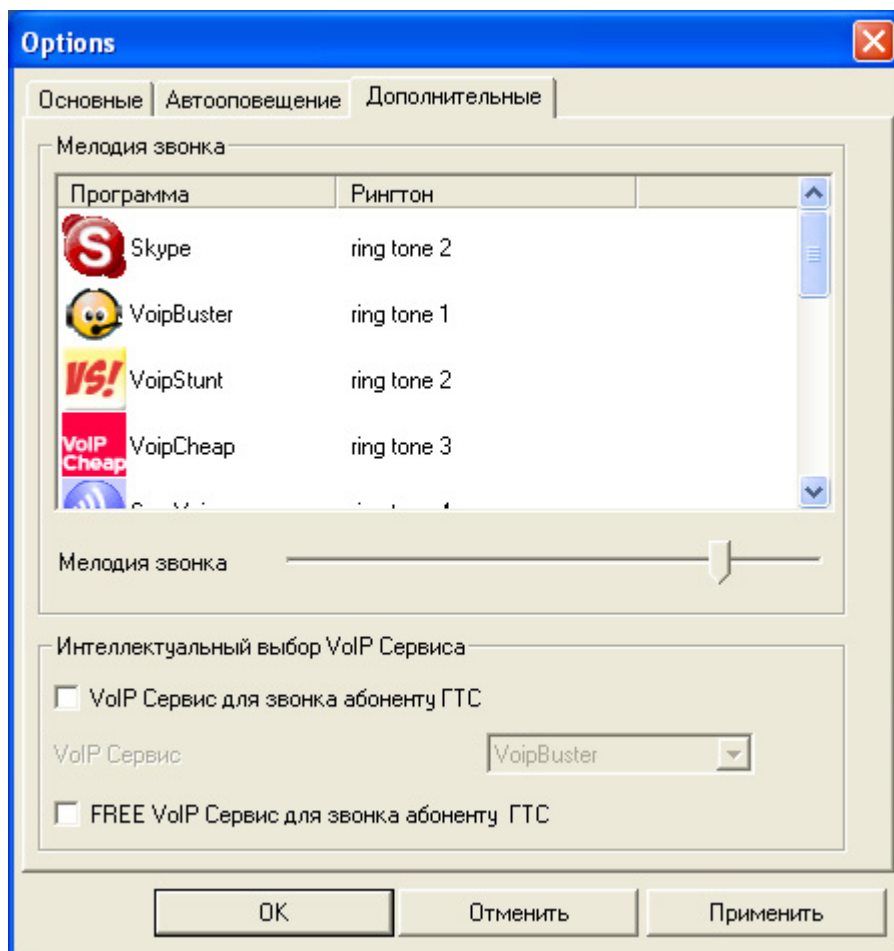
Options

Основные | Автооповещение | Дополнительные

Мелодия звонка

| Программа | Рингтон |
|---|---|
| Skype | ring tone 2 |
| VoipBuster | ring tone 1 |
| VoipStunt | ring tone 2 |
| VoipCheap | ring tone 3 |
| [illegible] | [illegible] |

VS!

VoIP Cheap

Мелодия звонка

Интеллектуальный выбор VoIP Сервиса

VoIP Сервис для звонка абоненту ГТС

VoIP Сервис

VoipBuster

FREE VoIP Сервис для звонка абоненту ГТС

OK

Отменить

Применить